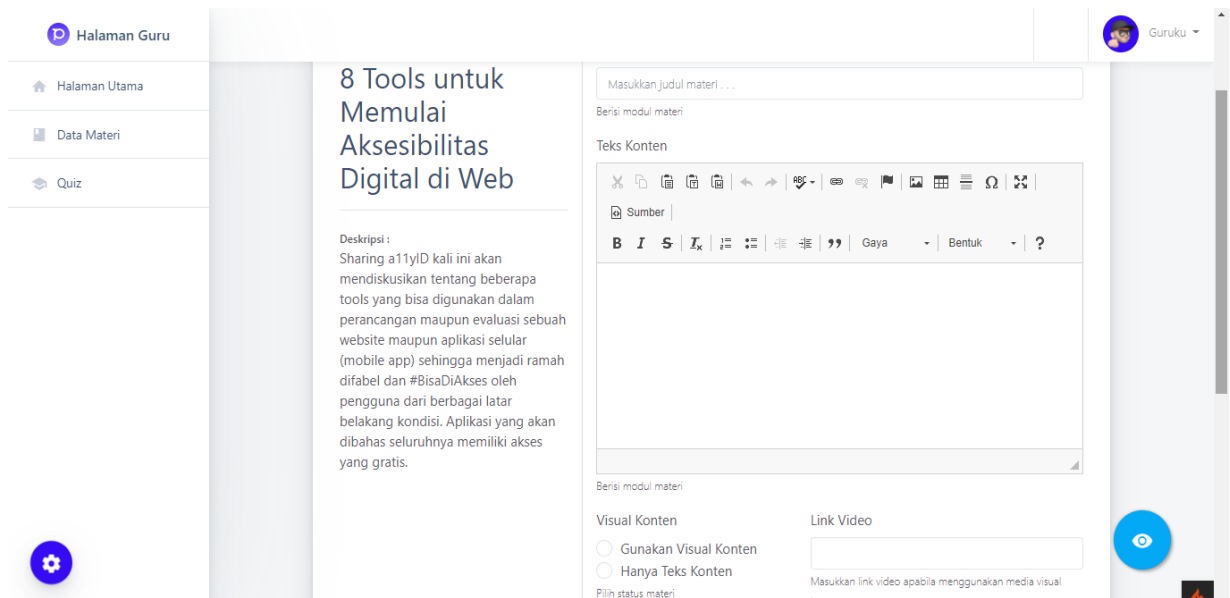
Halaman Guru

Halaman Utama

Data Materi

Quiz

Guruku

8 Tools untuk Memulai Aksesibilitas Digital di Web

Deskripsi :
Sharing a11yID kali ini akan mendiskusikan tentang beberapa tools yang bisa digunakan dalam perancangan maupun evaluasi sebuah website maupun aplikasi selular (mobile app) sehingga menjadi ramah difabel dan #BisaDiAkses oleh pengguna dari berbagai latar belakang kondisi. Aplikasi yang akan dibahas seluruhnya memiliki akses yang gratis.

Masukkan judul materi . . .

Berisi modul materi

Teks Konten

Sumber

B I S Gaya Bentuk ?

Berisi modul materi

Visual Konten

Gunakan Visual Konten

Hanya Teks Konten

Pilih status materi

Link Video

Masukkan link video apabila menggunakan media visual